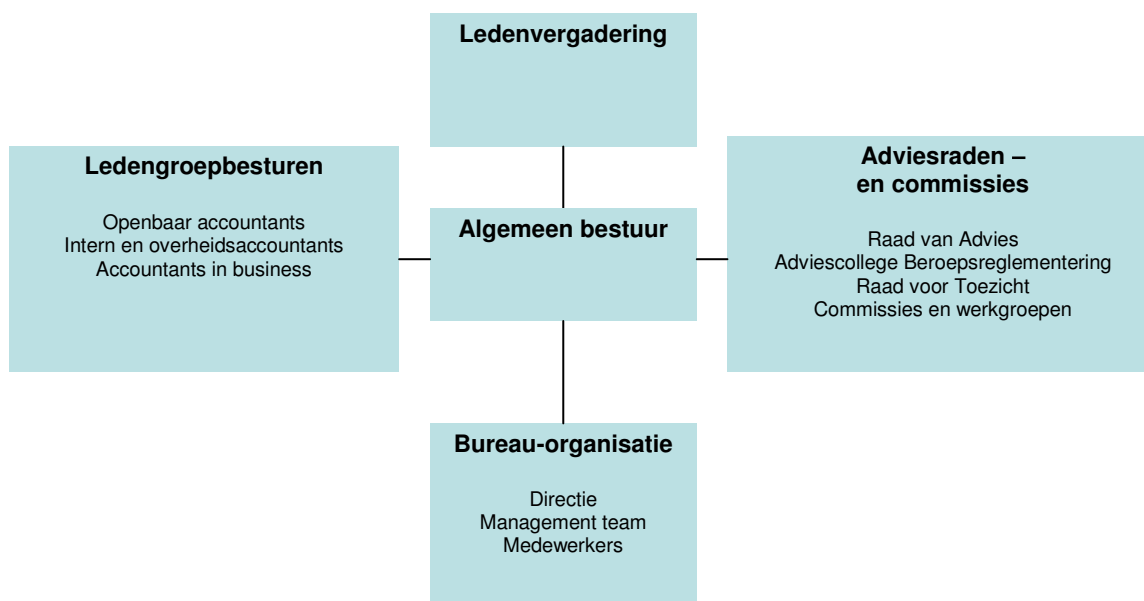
Ledenvergadering

Ledengroepbesturen

Openbaar accountants
Intern en overheidsaccountants
Accountants in business

Algemeen bestuur

Adviesraden –
en commissies

Raad van Advies
Adviescollege Beroepsreglementering
Raad voor Toezicht
Commissies en werkgroepen

Bureau-organisatie

Directie
Management team
Medewerkers